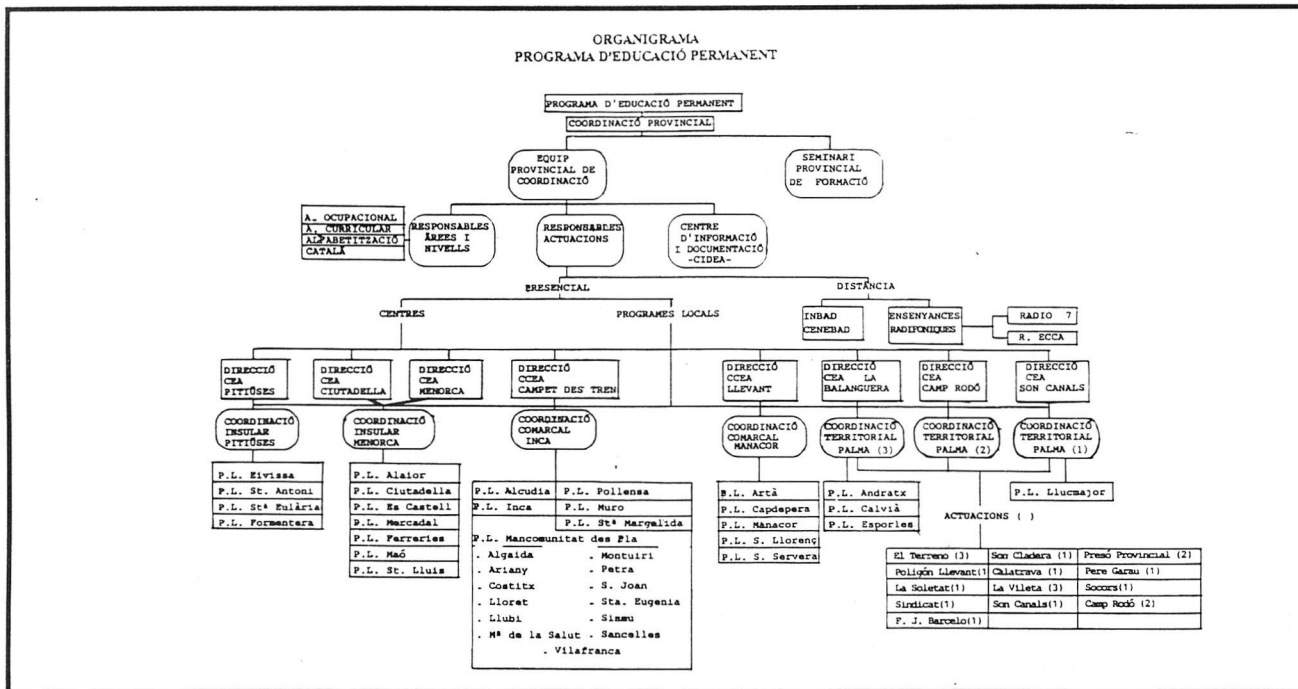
ORGANIGRAMA
PROGRAMA D'EDUCACIÓ PERMANENT

PROGRAMA D'EDUCACIÓ PERMANENT
COORDINACIÓ PROVINCIAL

EQUIP PROVINCIAL DE COORDINACIÓ

SEMINARI PROVINCIAL DE FORMACIÓ

A. OCUPACIONAL
A. CURRICULAR
ALFABETITZACIÓ
CATALÀ

RESPONSABLES ÀREES I NIVELLS

RESPONSABLES ACTUACIONS

CENTRE D'INFORMACIÓ I DOCUMENTACIÓ -CIDEA-

PRESENCIAL

DISTÀNCIA

CENTRES

PROGRAMES LOCALS

INBAD CENEBAD

ENSENYANCES RADIFONIQUES

RADIO 7

R. ECCA

DIRECCIÓ CEA PITIÜSES

DIRECCIÓ CEA CIUTADELLA

DIRECCIÓ CEA MENORCA

DIRECCIÓ CCEA CAMPET DES TREN

DIRECCIÓ CCEA LLEVANT

DIRECCIÓ CEA LA BALANGUERA

DIRECCIÓ CEA CAMP RODÓ

DIRECCIÓ CEA SON CANALS

COORDINACIÓ INSULAR PITIÜSES

COORDINACIÓ INSULAR MENORCA

COORDINACIÓ COMARCAL INCA

COORDINACIÓ COMARCAL MANACOR

COORDINACIÓ TERRITORIAL PALMA (3)

COORDINACIÓ TERRITORIAL PALMA (2)

COORDINACIÓ TERRITORIAL PALMA (1)

P.L. Eivissa
P.L. St. Antoni
P.L. Stª Eulària
P.L. Formentera

P.L. Alaior
P.L. Ciutadella
P.L. Es Castell
P.L. Mercadal
P.L. Ferreries
P.L. Maó
P.L. St. Lluis

P.L. Alcudia
P.L. Inca
P.L. Pollensa
P.L. Muro
P.L. Stª Margalida

P.L. Mancomunitat des Pla
. Algaida
. Montuiri
. Ariany
. Petra
. Costitx
. S. Joan
. Lloret
. Sta. Eugenia
. Llubi
. Sineu
. Mª de la Salut
. Sancelles
. Vilafranca

P.L. Artà
P.L. Capdepera
P.L. Manacor
P.L. S. Llorenç
P.L. S. Servera

P.L. Andratx
P.L. Calvià
P.L. Esporles

P.L. Llucmajor

ACTUACIONS ( )

| El Terreno (3) | Son Cladera (1) | Presó Provincial (2) |
|---|---|---|
| Poligón Llevant(1) | Calatrava (1) | Pere Garau (1) |
| La Soletat(1) | La Vileta (3) | Socors(1) |
| Sindicat(1) | Son Canals(1) | Camp Rodó (2) |
| F. J. Barcelo(1) | | |